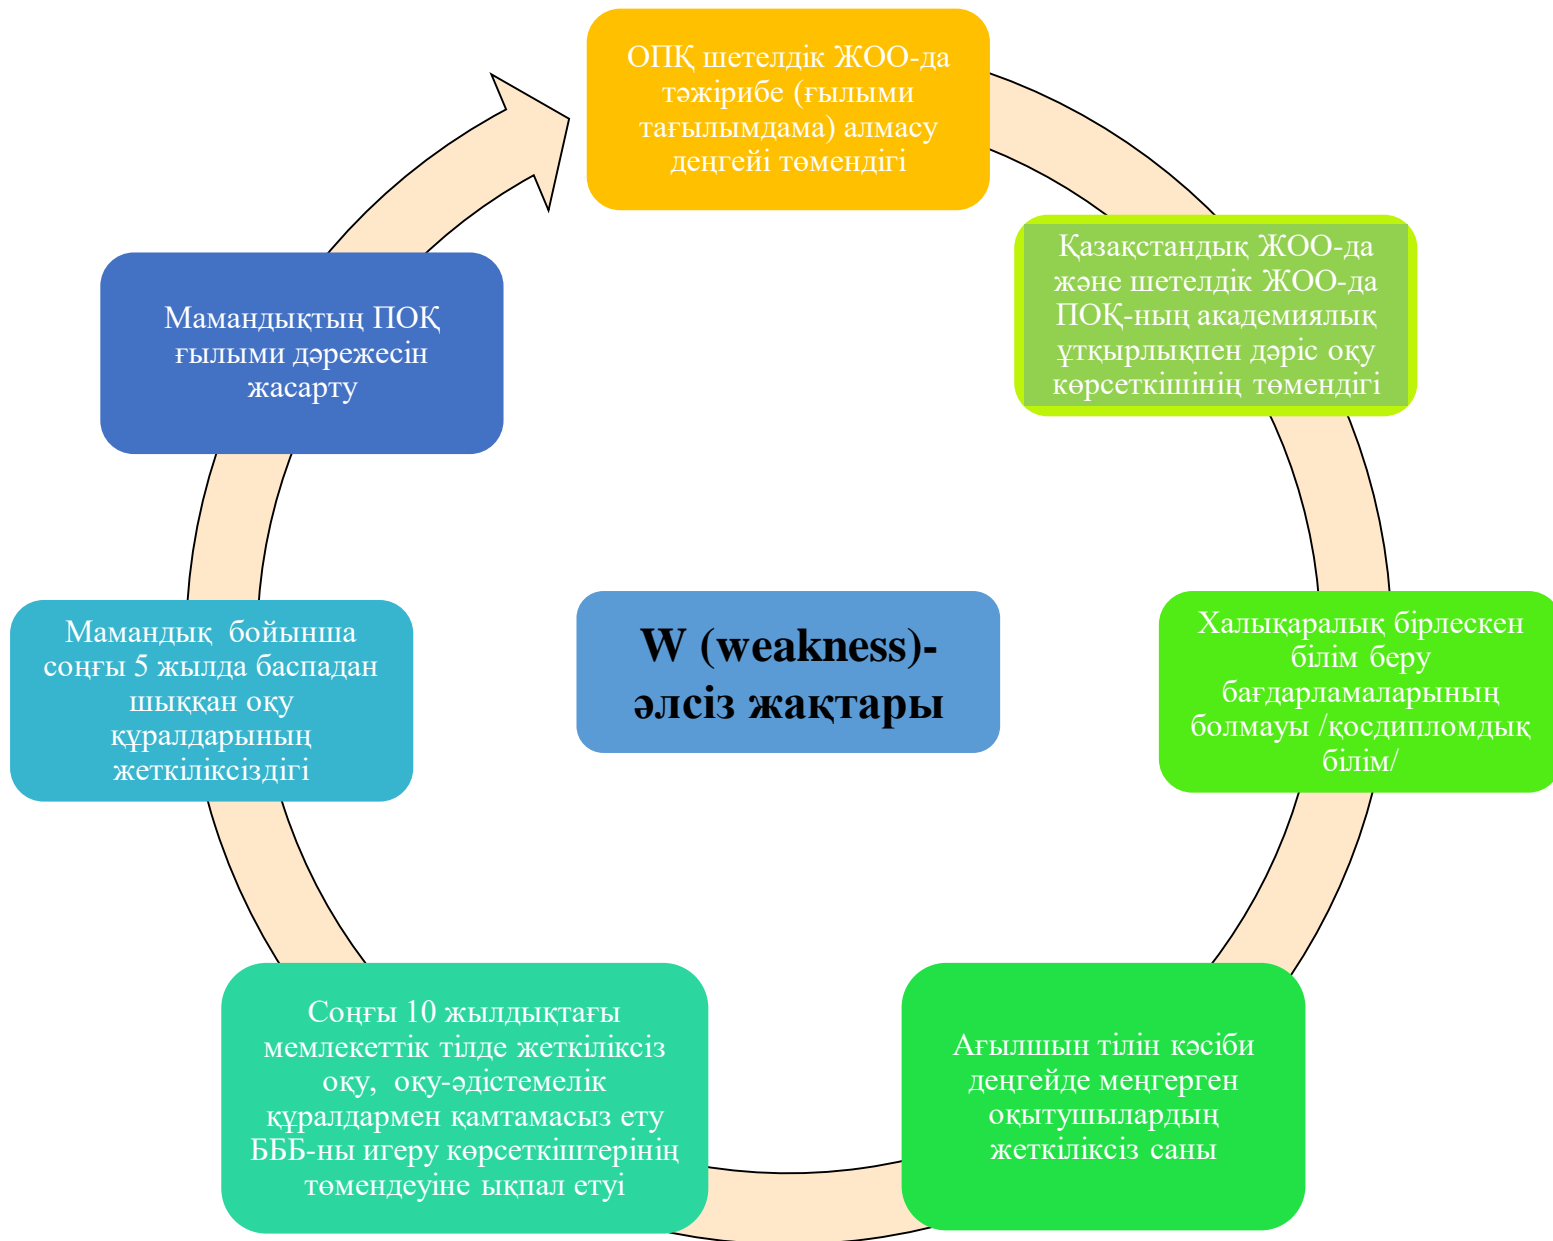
ОПҚ шетелдік ЖОО-да тәжірибе (ғылыми тағылымдама) алмасу деңгейі төмендігі

Қазақстандық ЖОО-да және шетелдік ЖОО-да ПОҚ-ның академиялық ұтқырлықпен дәріс оқу көрсеткішінің төмендігі

Халықаралық бірлескен білім беру бағдарламаларының болмауы /қосдипломдық білім/

Ағылшын тілін кәсіби деңгейде меңгерген оқытушылардың жеткіліксіз саны

Соңғы 10 жылдықтағы мемлекеттік тілде жеткіліксіз оқу, оқу-әдістемелік құралдармен қамтамасыз ету БББ-ны игеру көрсеткіштерінің төмендеуіне ықпал етуі

Мамандық бойынша соңғы 5 жылда баспадан шыққан оқу құралдарының жеткіліксіздігі

Мамандықтың ПОҚ ғылыми дәрежесін жасарту

W (weakness)- әлсіз жақтары